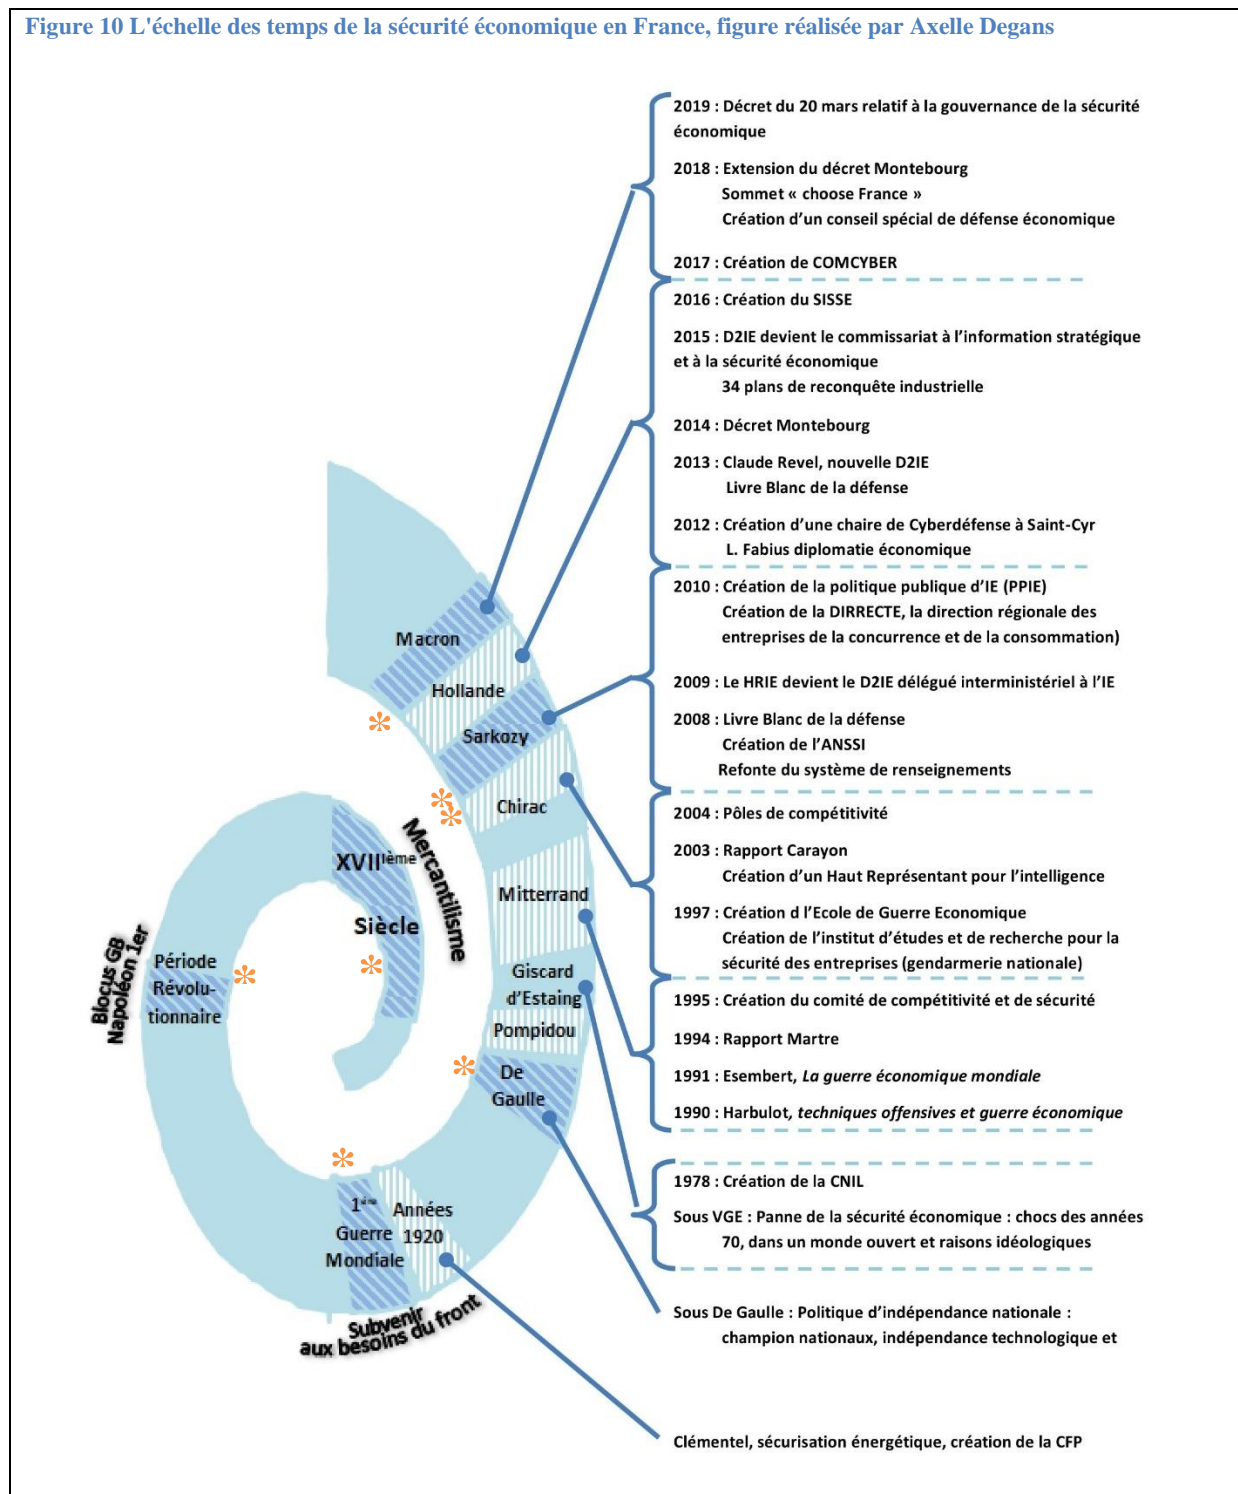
Figure 10 L'échelle des temps de la sécurité économique en France, figure réalisée par Axelle Degans

2019 : Décret du 20 mars relatif à la gouvernance de la sécurité économique

2018 : Extension du décret Montebourg
Sommet « choose France »
Création d'un conseil spécial de défense économique

2017 : Création de COMCYBER

2016 : Création du SISSE

2015 : D2IE devient le commissariat à l'information stratégique et à la sécurité économique
34 plans de reconquête industrielle

2014 : Décret Montebourg

2013 : Claude Revel, nouvelle D2IE
Livre Blanc de la défense

2012 : Création d'une chaire de Cyberdéfense à Saint-Cyr
L. Fabius diplomatie économique

2010 : Création de la politique publique d'IE (PPIE)
Création de la DIRRECTE, la direction régionale des entreprises de la concurrence et de la consommation)

2009 : Le HRIE devient le D2IE délégué interministériel à l'IE

2008 : Livre Blanc de la défense
Création de l'ANSSI
Refonte du système de renseignements

2004 : Pôles de compétitivité

2003 : Rapport Carayon
Création d'un Haut Représentant pour l'intelligence

1997 : Création d l'Ecole de Guerre Economique
Création de l'institut d'études et de recherche pour la sécurité des entreprises (gendarmerie nationale)

1995 : Création du comité de compétitivité et de sécurité

1994 : Rapport Martre

1991 : Esembert, La guerre économique mondiale

1990 : Harbulot, techniques offensives et guerre économique

1978 : Création de la CNIL

Sous VGE : Panne de la sécurité économique : chocs des années 70, dans un monde ouvert et raisons idéologiques

Sous De Gaulle : Politique d'indépendance nationale : champion nationaux, indépendance technologique et

Clémentel, sécurisation énergétique, création de la CFP

Macron
Hollande
Sarkozy
Chirac
Mitterrand
Giscard d'Estaing
Pompidou
De Gaulle
Années 1920
1ère Guerre Mondiale
Subvenir aux besoins du front
Période Révolutionnaire
Blocus GB Napoléon 1er
XVIIème Siècle
Mercantilisme